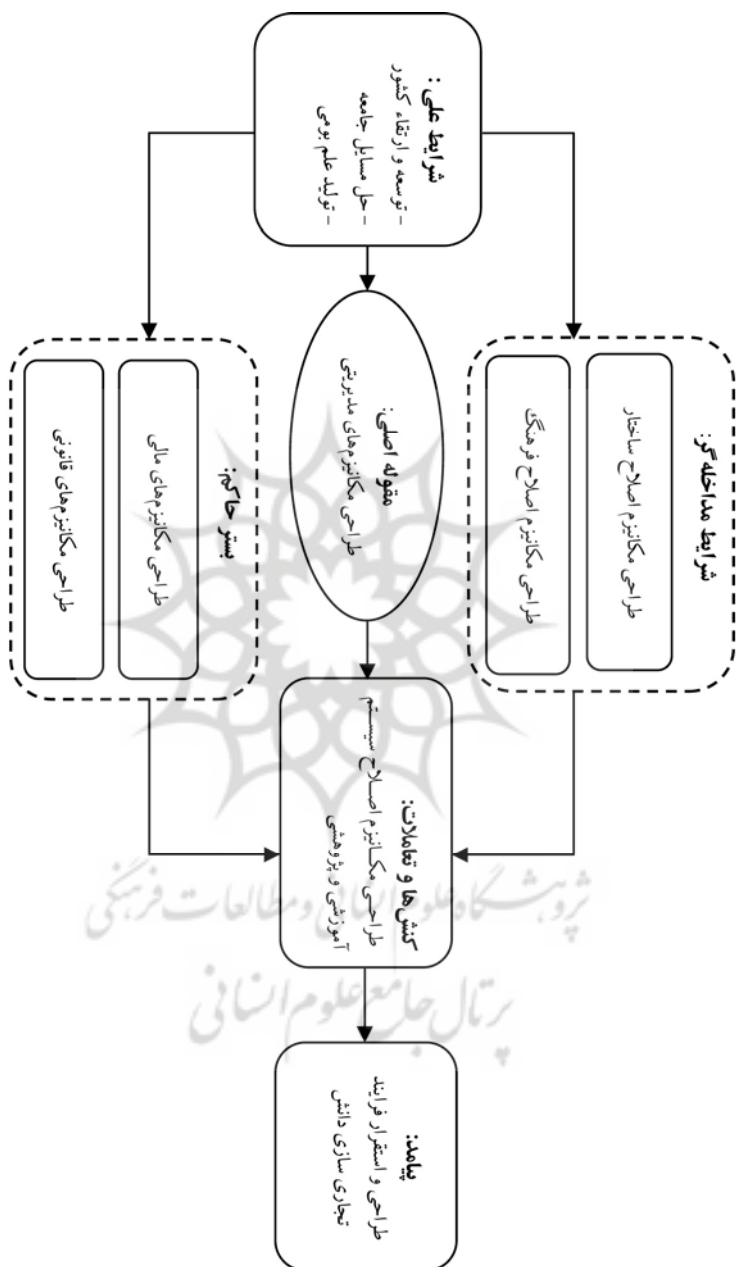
شرایط علّی:
- توسعه و ارتقاء کشور
- حل مسایل جامعه
- تولید علم بومی

شرایط مداخله‌گر:
طراحی مکانیزم اصلاح ساختار
طراحی مکانیزم اصلاح فرهنگی

مقوله اصلی:
طراحی مکانیزم‌های مدیریتی

بستر حاکم:
طراحی مکانیزم‌های مالی
طراحی مکانیزم‌های قانونی

کنش‌ها و تعاملات:
طراحی مکانیزم اصلاح سیستم آموزشی و پژوهشی

پیامد:
طراحی و استقرار فرایند تجاری سازی دانش

پژوهشگاه علوم انسانی و مطالعات فرهنگی
پرتال جامع علوم انسانی